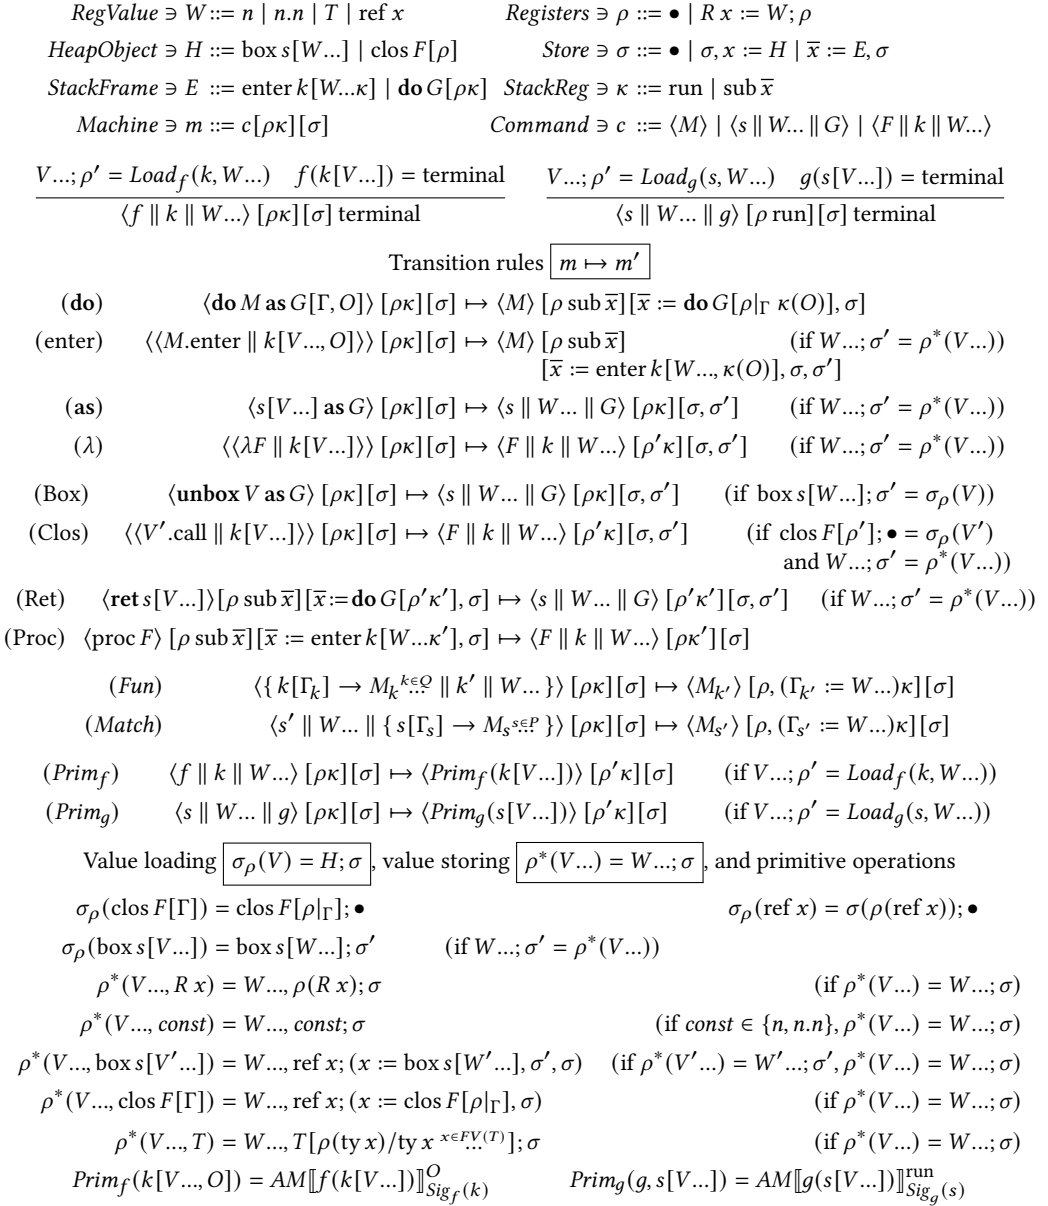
$RegValue \ni W ::= n \mid n.n \mid T \mid \text{ref } x$ $\quad$ $Registers \ni \rho ::= \bullet \mid R\, x := W; \rho$

$HeapObject \ni H ::= \text{box}\, s[W...] \mid \text{clos}\, F[\rho]$ $\quad$ $Store \ni \sigma ::= \bullet \mid \sigma, x := H \mid \overline{x} := E, \sigma$

$StackFrame \ni E ::= \text{enter}\, k[W...\kappa] \mid \mathbf{do}\, G[\rho\kappa]$ $\quad$ $StackReg \ni \kappa ::= \text{run} \mid \text{sub}\, \overline{x}$

$Machine \ni m ::= c[\rho\kappa][\sigma]$ $\quad$ $Command \ni c ::= \langle M \rangle \mid \langle s \parallel W... \parallel G \rangle \mid \langle F \parallel k \parallel W... \rangle$

$\dfrac{V...; \rho' = Load_f(k, W...) \quad f(k[V...]) = \text{terminal}}{\langle f \parallel k \parallel W... \rangle\, [\rho\kappa][\sigma]\ \text{terminal}}$ $\quad$ $\dfrac{V...; \rho' = Load_g(s, W...) \quad g(s[V...]) = \text{terminal}}{\langle s \parallel W... \parallel g \rangle\, [\rho\, \text{run}][\sigma]\ \text{terminal}}$

Transition rules $\boxed{m \mapsto m'}$

$(\mathbf{do})$ $\quad \langle \mathbf{do}\, M\, \mathbf{as}\, G[\Gamma, O] \rangle\, [\rho\kappa][\sigma] \mapsto \langle M \rangle\, [\rho\, \text{sub}\, \overline{x}][\overline{x} := \mathbf{do}\, G[\rho|_\Gamma\, \kappa(O)], \sigma]$

(enter) $\quad \langle\langle M.\text{enter} \parallel k[V..., O] \rangle\rangle\, [\rho\kappa][\sigma] \mapsto \langle M \rangle\, [\rho\, \text{sub}\, \overline{x}]$ $\quad$ (if $W...; \sigma' = \rho^*(V...)$)
$[\overline{x} := \text{enter}\, k[W..., \kappa(O)], \sigma, \sigma']$

$(\mathbf{as})$ $\quad \langle s[V...]\, \mathbf{as}\, G \rangle\, [\rho\kappa][\sigma] \mapsto \langle s \parallel W... \parallel G \rangle\, [\rho\kappa][\sigma, \sigma']$ $\quad$ (if $W...; \sigma' = \rho^*(V...)$)

$(\lambda)$ $\quad \langle\langle \lambda F \parallel k[V...] \rangle\rangle\, [\rho\kappa][\sigma] \mapsto \langle F \parallel k \parallel W... \rangle\, [\rho'\kappa][\sigma, \sigma']$ $\quad$ (if $W...; \sigma' = \rho^*(V...)$)

(Box) $\quad \langle \mathbf{unbox}\, V\, \mathbf{as}\, G \rangle\, [\rho\kappa][\sigma] \mapsto \langle s \parallel W... \parallel G \rangle\, [\rho\kappa][\sigma, \sigma']$ $\quad$ (if $\text{box}\, s[W...]; \sigma' = \sigma_\rho(V)$)

(Clos) $\quad \langle\langle V'.\text{call} \parallel k[V...] \rangle\rangle\, [\rho\kappa][\sigma] \mapsto \langle F \parallel k \parallel W... \rangle\, [\rho'\kappa][\sigma, \sigma']$ $\quad$ (if $\text{clos}\, F[\rho']; \bullet = \sigma_\rho(V')$ and $W...; \sigma' = \rho^*(V...)$)

(Ret) $\quad \langle \mathbf{ret}\, s[V...] \rangle [\rho\, \text{sub}\, \overline{x}][\overline{x} := \mathbf{do}\, G[\rho'\kappa'], \sigma] \mapsto \langle s \parallel W... \parallel G \rangle\, [\rho'\kappa'][\sigma, \sigma']$ $\quad$ (if $W...; \sigma' = \rho^*(V...)$)

(Proc) $\quad \langle \text{proc}\, F \rangle\, [\rho\, \text{sub}\, \overline{x}][\overline{x} := \text{enter}\, k[W...\kappa'], \sigma] \mapsto \langle F \parallel k \parallel W... \rangle\, [\rho\kappa'][\sigma]$

$(Fun)$ $\quad \langle \{\, k[\Gamma_k] \to M_k{}^{k \in Q}_{\ldots} \parallel k' \parallel W... \,\} \rangle\, [\rho\kappa][\sigma] \mapsto \langle M_{k'} \rangle\, [\rho, (\Gamma_{k'} := W...)\kappa][\sigma]$

$(Match)$ $\quad \langle s' \parallel W... \parallel \{\, s[\Gamma_s] \to M_s{}^{s \in P}_{\ldots} \,\} \rangle\, [\rho\kappa][\sigma] \mapsto \langle M_{s'} \rangle\, [\rho, (\Gamma_{s'} := W...)\kappa][\sigma]$

$(Prim_f)$ $\quad \langle f \parallel k \parallel W... \rangle\, [\rho\kappa][\sigma] \mapsto \langle Prim_f(k[V...]) \rangle\, [\rho'\kappa][\sigma]$ $\quad$ (if $V...; \rho' = Load_f(k, W...)$)

$(Prim_g)$ $\quad \langle s \parallel W... \parallel g \rangle\, [\rho\kappa][\sigma] \mapsto \langle Prim_g(s[V...]) \rangle\, [\rho'\kappa][\sigma]$ $\quad$ (if $V...; \rho' = Load_g(s, W...)$)

Value loading $\boxed{\sigma_\rho(V) = H; \sigma}$, value storing $\boxed{\rho^*(V...) = W...; \sigma}$, and primitive operations

$\sigma_\rho(\text{clos}\, F[\Gamma]) = \text{clos}\, F[\rho|_\Gamma]; \bullet$ $\quad$ $\sigma_\rho(\text{ref}\, x) = \sigma(\rho(\text{ref}\, x)); \bullet$

$\sigma_\rho(\text{box}\, s[V...]) = \text{box}\, s[W...]; \sigma'$ $\quad$ (if $W...; \sigma' = \rho^*(V...)$)

$\rho^*(V..., R\, x) = W..., \rho(R\, x); \sigma$ $\quad$ (if $\rho^*(V...) = W...; \sigma$)

$\rho^*(V..., const) = W..., const; \sigma$ $\quad$ (if $const \in \{n, n.n\}, \rho^*(V...) = W...; \sigma$)

$\rho^*(V..., \text{box}\, s[V'...]) = W..., \text{ref}\, x; (x := \text{box}\, s[W'...], \sigma', \sigma)$ $\quad$ (if $\rho^*(V'...) = W'...; \sigma', \rho^*(V...) = W...; \sigma$)

$\rho^*(V..., \text{clos}\, F[\Gamma]) = W..., \text{ref}\, x; (x := \text{clos}\, F[\rho|_\Gamma], \sigma)$ $\quad$ (if $\rho^*(V...) = W...; \sigma$)

$\rho^*(V..., T) = W..., T[\rho(\text{ty}\, x)/\text{ty}\, x^{\, x \in FV(T)}_{\ldots}]; \sigma$ $\quad$ (if $\rho^*(V...) = W...; \sigma$)

$Prim_f(k[V..., O]) = AM[\![f(k[V...])]\!]^{O}_{Sig_f(k)}$ $\quad$ $Prim_g(g, s[V...]) = AM[\![g(s[V...])]\!]^{\text{run}}_{Sig_g(s)}$